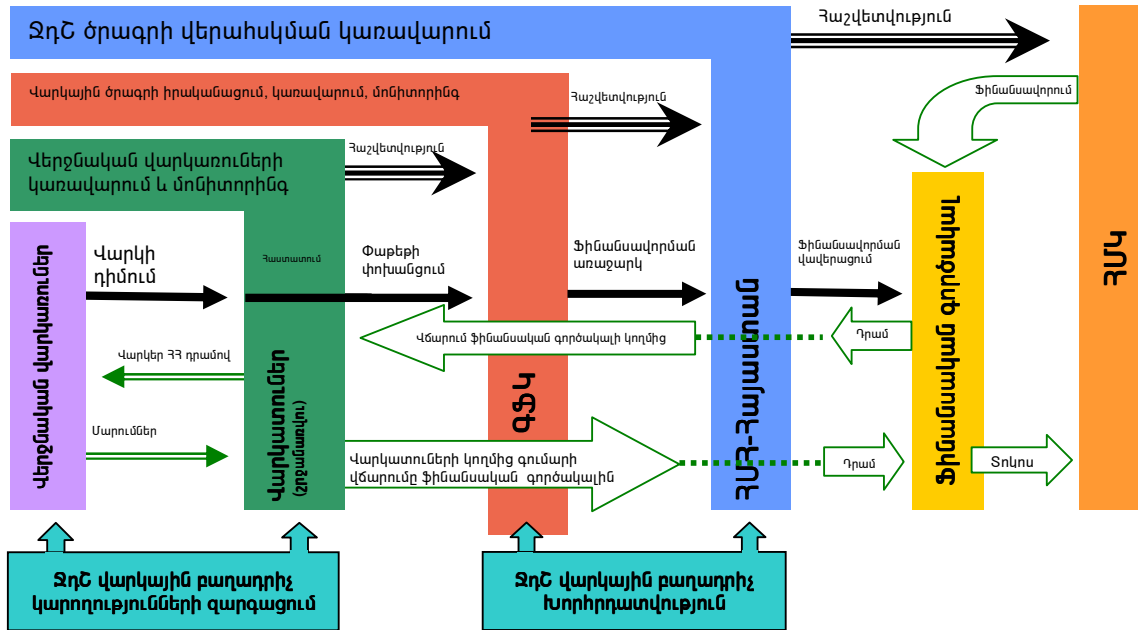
ՁԴՇ ծրագրի վերահսկման կառավարում

Հաշվետվություն

Վարկային ծրագրի իրականացում, կառավարում, մոնիտորինգ

Հաշվետվություն

Ֆինանսավորում

Վերջնական վարկառուների կառավարում և մոնիտորինգ

Հաշվետվություն

Վերջնական վարկառուներ

Վարկի դիմում

Հաստատում

Փաթեթի փոխանցում

Ֆինանսավորման առաջարկ

Ֆինանսավորման վավերացում

Վճարում ֆինանսական գործակալի կողմից

Դրամ

Վարկեր ՀՀ դրամով

Մարումներ

Վարկատուներ (գործակալներ)

ԳՖԿ

ՀՍԻ-Համայնոտ

Ֆինանսական գործակալ

ՀՄԿ

Վարկատուների կողմից գումարի վճարումը ֆինանսական գործակալին

Դրամ

Տոկոս

ՁԴՇ վարկային բաղադրիչ կարողությունների զարգացում

ՁԴՇ վարկային բաղադրիչ խորհրդատվություն